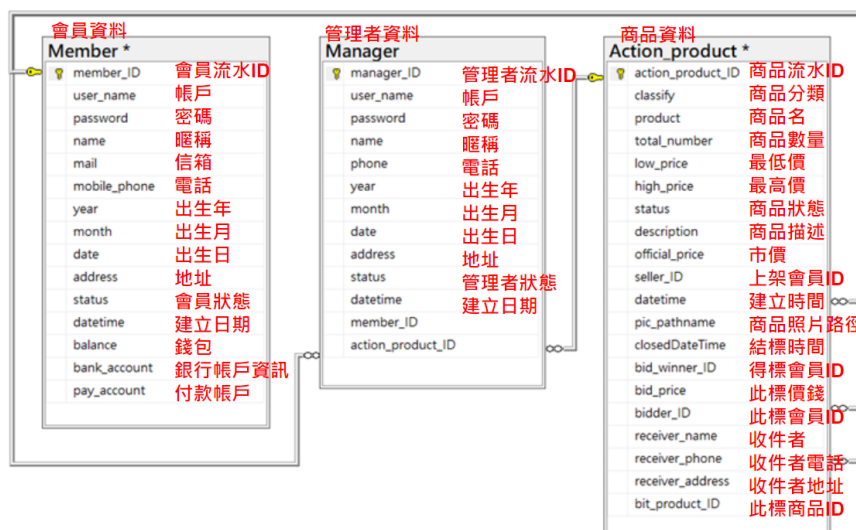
會員資料
Member *
member_ID 會員流水ID
user_name 帳戶
password 密碼
name 暱稱
mail 信箱
mobile_phone 電話
year 出生年
month 出生月
date 出生日
address 地址
status 會員狀態
datetime 建立日期
balance 錢包
bank_account 銀行帳戶資訊
pay_account 付款帳戶

管理者資料
Manager
manager_ID 管理者流水ID
user_name 帳戶
password 密碼
name 暱稱
phone 電話
year 出生年
month 出生月
date 出生日
address 地址
status 管理者狀態
datetime 建立日期
member_ID
action_product_ID

商品資料
Action_product *
action_product_ID 商品流水ID
classify 商品分類
product 商品名
total_number 商品數量
low_price 最低價
high_price 最高價
status 商品狀態
description 商品描述
official_price 市價
seller_ID 上架會員ID
datetime 建立時間
pic_pathname 商品照片路徑
closedDateTime 結標時間
bid_winner_ID 得標會員ID
bid_price 此標價錢
bidder_ID 此標會員ID
receiver_name 收件者
receiver_phone 收件者電話
receiver_address 收件者地址
bit_product_ID 此標商品ID